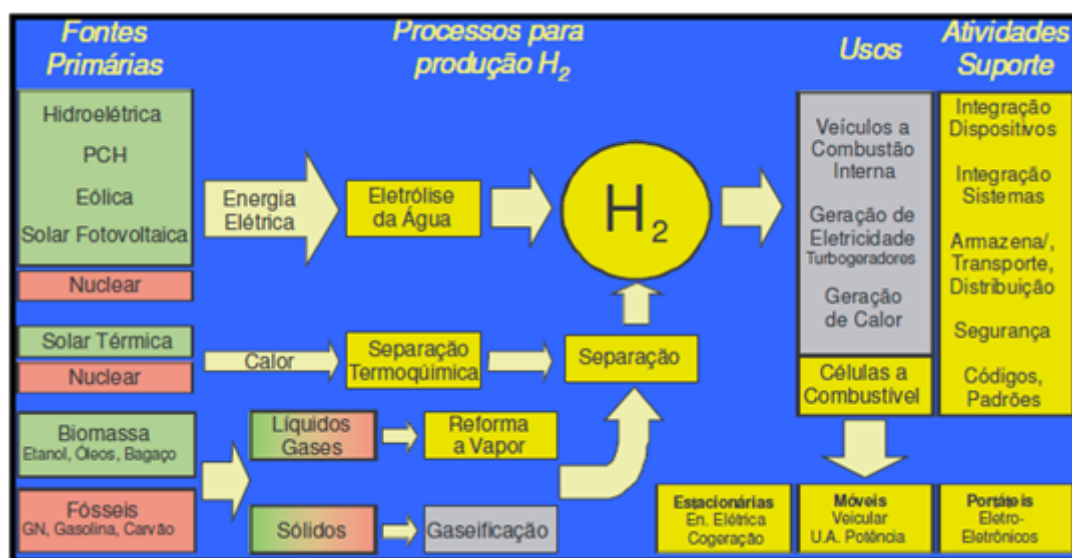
Fontes Primárias

Processos para produção $H_2$

Usos

Atividades Suporte

Hidroelétrica

PCH

Eólica

Solar Fotovoltaica

Nuclear

Energia Elétrica

Eletrólise da Água

$H_2$

Veículos a Combustão Interna

Geração de Eletricidade Turbogeradores

Geração de Calor

Integração Dispositivos

Integração Sistemas

Armazena/, Transporte, Distribuição

Segurança

Códigos, Padrões

Solar Térmica

Nuclear

Calor

Separação Termoquímica

Separação

Células a Combustível

Biomassa
Etanol, Óleos, Bagaço

Líquidos Gases

Reforma a Vapor

Fósseis
GN, Gasolina, Carvão

Sólidos

Gaseificação

Estacionárias
En. Elétrica
Cogeração

Móveis
Veicular
U.A. Potência

Portáteis
Eletro-Eletrônicos